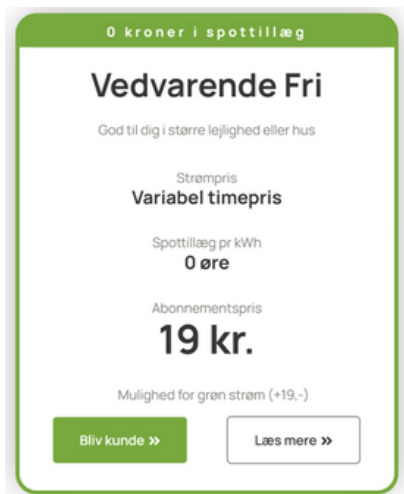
0 kroner i spottillæg

Vedvarende Fri

God til dig i større lejlighed eller hus

Strømpris
Variabel timepris

Spottillæg pr kWh
0 øre

Abonnementspris
19 kr.

Mulighed for grøn strøm (+19,-)

Bliv kunde »

Læs mere »